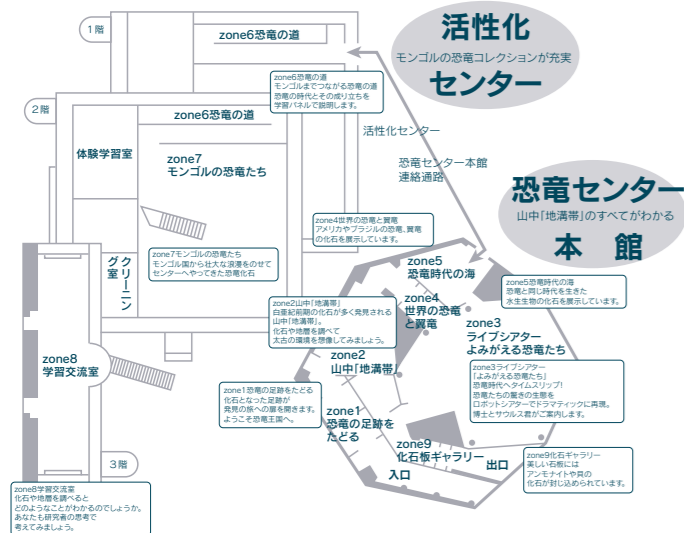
活性化
モンゴルの恐竜コレクションが充実
センター

1階
zone6恐竜の道

zone6恐竜の道
モンゴルまでつながる恐竜の道
恐竜の時代とその成り立ちを
学習パネルで説明します。

2階
zone6恐竜の道
活性化センター
体験学習室
zone7
モンゴルの恐竜たち

恐竜センター本館
連絡通路

恐竜センター
山中「地溝帯」のすべてがわかる
本　館

zone4世界の恐竜と翼竜
アメリカやブラジルの恐竜、翼竜
の化石を展示しています。

zone7モンゴルの恐竜たち
モンゴル国から壮大な浪漫をのせて
センターへやってきた恐竜化石

クリーニング室

zone5
恐竜時代の海

zone5恐竜時代の海
恐竜と同じ時代を生きた
水生生物の化石を展示しています。

zone2山中「地溝帯」
白亜紀前期の化石が多く発見される
山中「地溝帯」。
化石や地層を調べて
太古の環境を想像してみましょう。

zone4
世界の恐竜と翼竜

zone3
ライブシアター
よみがえる恐竜たち

zone8
学習交流室

zone2
山中「地溝帯」

zone1恐竜の足跡をたどる
化石となった足跡が
発見の旅への扉を開きます。
ようこそ恐竜王国へ。

zone3ライブシアター
「よみがえる恐竜たち」
恐竜時代へタイムスリップ!
恐竜たちの驚きの生態を
ロボットシアターでドラマティックに再現。
博士とサウルス君がご案内します。

zone1
恐竜の足跡を
たどる

zone9
化石板ギャラリー

zone9化石ギャラリー
楽しい石板には
アンモナイトや貝の
化石が封じ込められています。

3階
入口
出口

zone8学習交流室
化石や地層を調べると
どのようなことがわかるのでしょうか。
あなたも研究者の思考で
考えてみましょう。